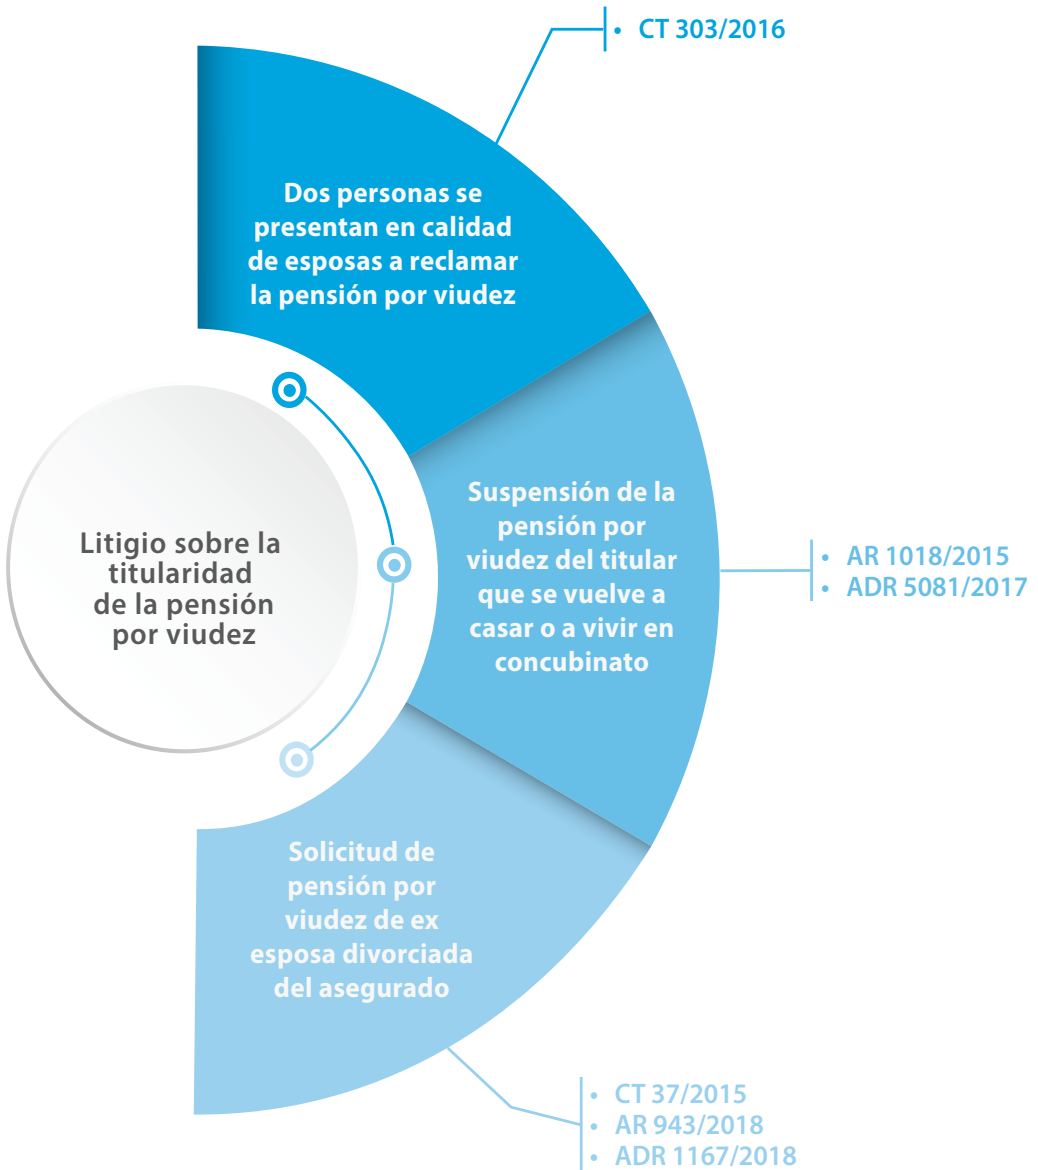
• CT 303/2016

Dos personas se presentan en calidad de esposas a reclamar la pensión por viudez

Litigio sobre la titularidad de la pensión por viudez

Suspensión de la pensión por viudez del titular que se vuelve a casar o a vivir en concubinato

• AR 1018/2015
• ADR 5081/2017

Solicitud de pensión por viudez de ex esposa divorciada del asegurado

• CT 37/2015
• AR 943/2018
• ADR 1167/2018